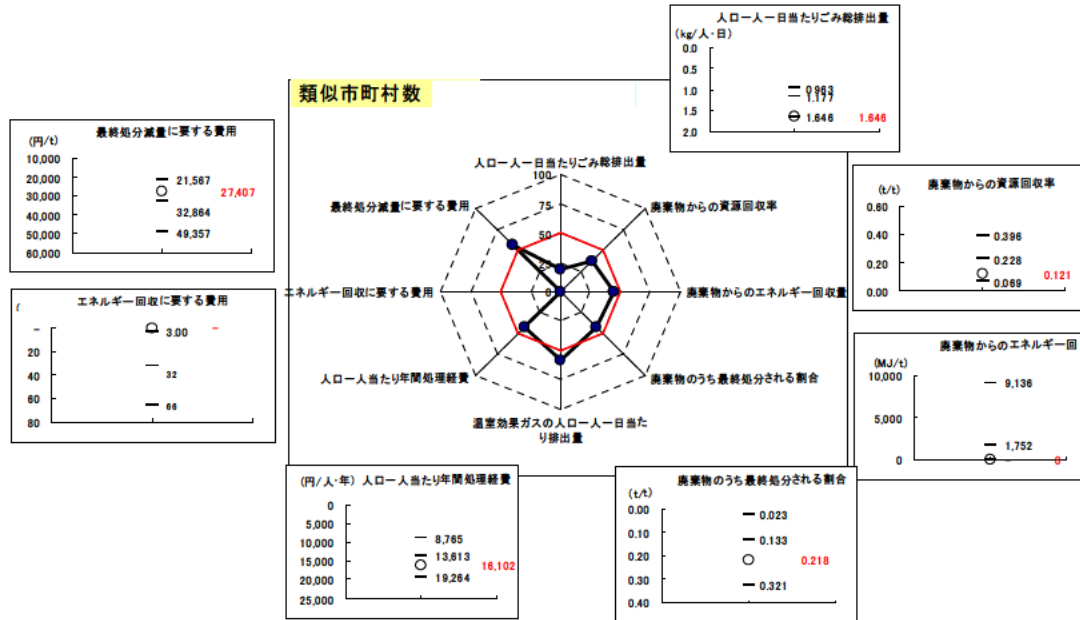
類似市町村数

人口一人一日当たりごみ総排出量
(kg/人・日)
0.0
0.5
1.0
1.5
2.0
0.963
1.177
1.646
1.646

最終処分減量に要する費用
(円/t)
10,000
20,000
30,000
40,000
50,000
60,000
21,567
32,864
49,357
27,407

エネルギー回収に要する費用
20
40
60
80
3.00
32
66

人口一人一日当たりごみ総排出量
100
75
50
25
0
廃棄物からの資源回収率
廃棄物からのエネルギー回収量
廃棄物のうち最終処分される割合
温室効果ガスの人口一人一日当たり排出量
人口一人当たり年間処理経費
エネルギー回収に要する費用
最終処分減量に要する費用

廃棄物からの資源回収率
(t/t)
0.60
0.40
0.20
0.00
0.396
0.228
0.069
0.121

廃棄物からのエネルギー回
(MJ/t)
10,000
5,000
0
9,136
1,752
0

(円/人・年) 人口一人当たり年間処理経費
0
5,000
10,000
15,000
20,000
25,000
8,765
13,613
19,264
16,102

廃棄物のうち最終処分される割合
(t/t)
0.00
0.10
0.20
0.30
0.40
0.023
0.133
0.321
0.218